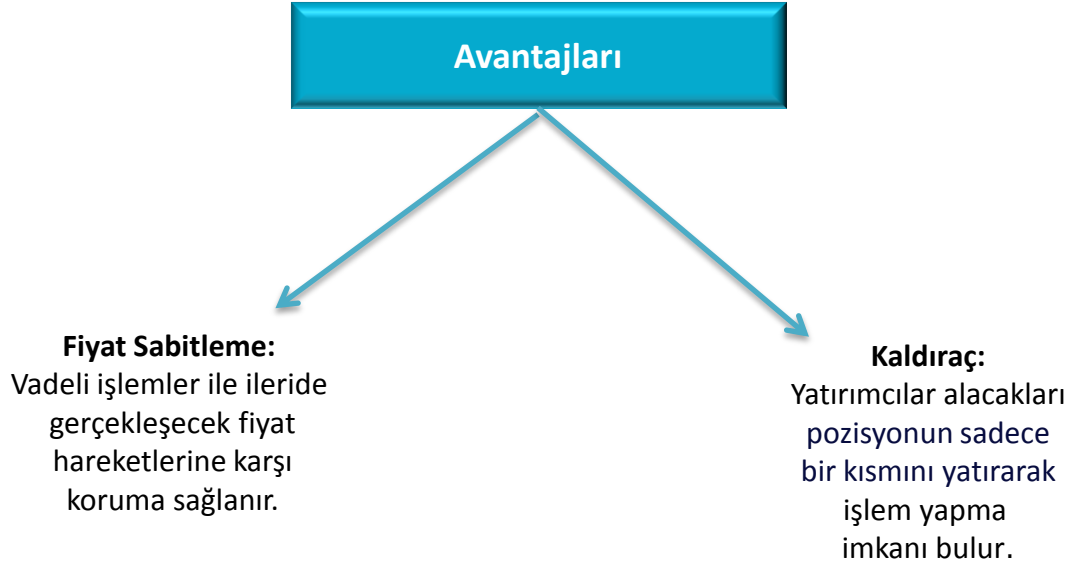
Avantajları

Fiyat Sabitleme:
Vadeli işlemler ile ileride gerçekleşecek fiyat hareketlerine karşı koruma sağlanır.

Kaldıraç:
Yatırımcılar alacakları pozisyonun sadece bir kısmını yatırarak işlem yapma imkanı bulur.